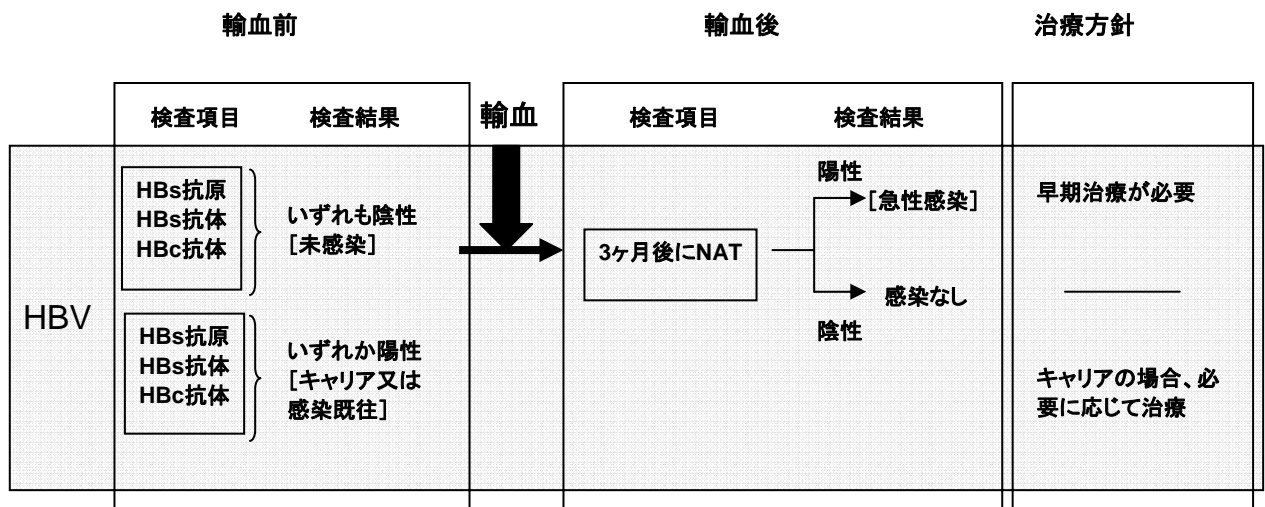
輸血前

輸血後

治療方針

検査項目 検査結果

輸血

検査項目 検査結果

HBV

HBs抗原
HBs抗体
HBc抗体

いずれも陰性
[未感染]

3ケ月後にNAT

陽性
[急性感染]

感染なし
陰性

早期治療が必要

HBs抗原
HBs抗体
HBc抗体

いずれか陽性
[キャリア又は感染既往]

キャリアの場合、必要に応じて治療